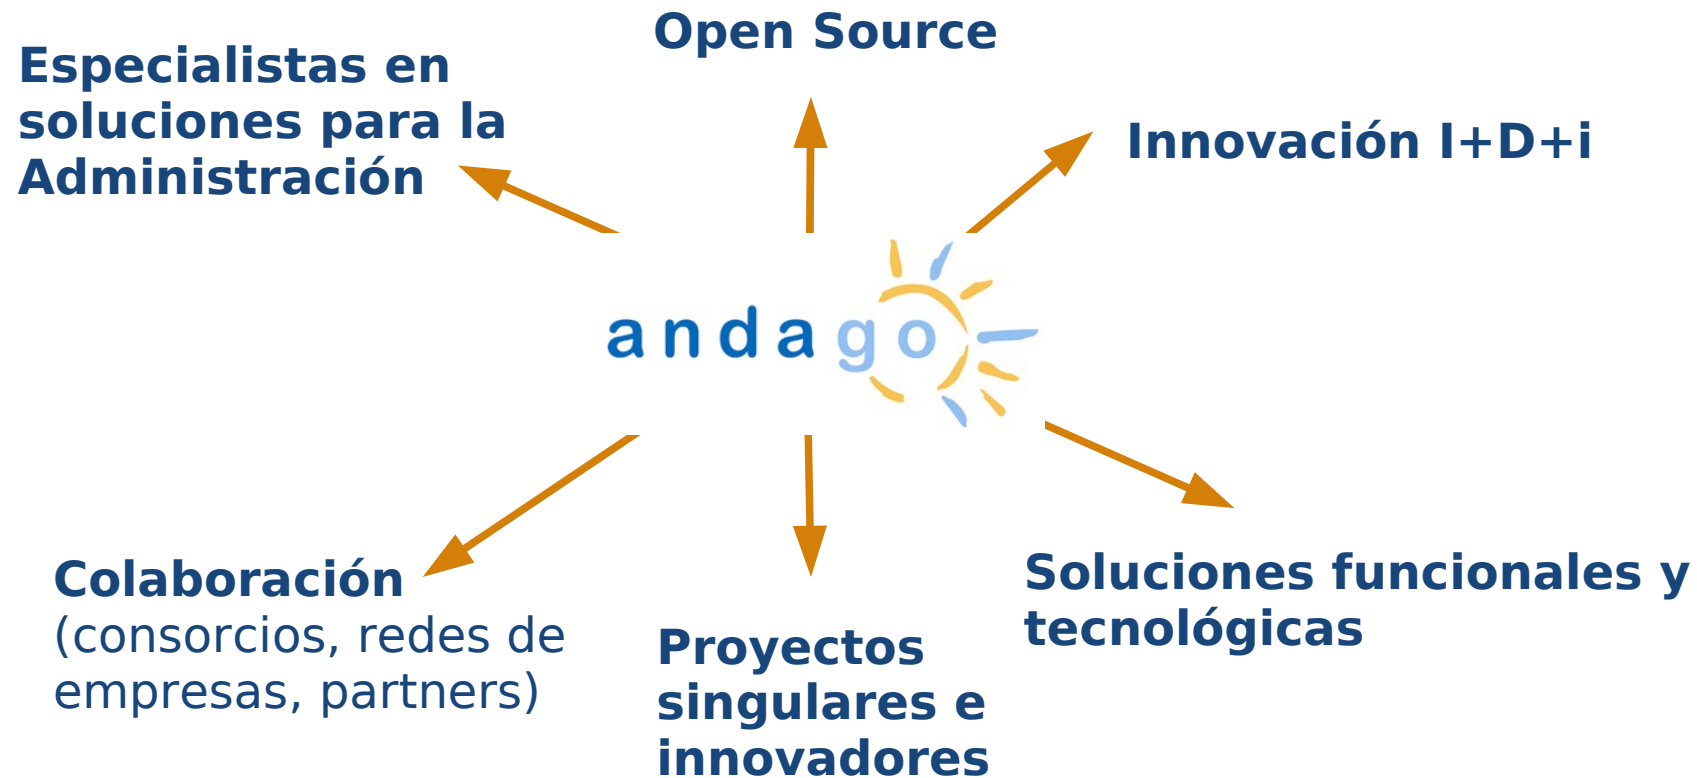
Open Source

Especialistas en soluciones para la Administración

Innovación I+D+i

andago

Colaboración (consorcios, redes de empresas, partners)

Proyectos singulares e innovadores

Soluciones funcionales y tecnológicas